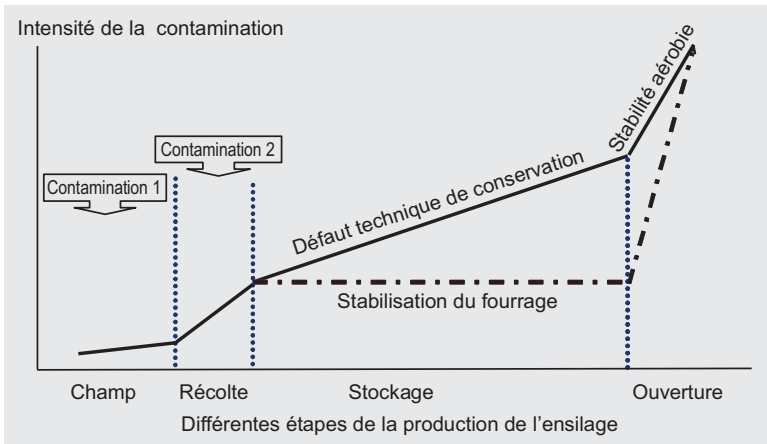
Intensité de la contamination

Contamination 2

Contamination 1

Défaut technique de conservation

Stabilité aérobie

Stabilisation du fourrage

Champ

Récolte

Stockage

Ouverture

Différentes étapes de la production de l'ensilage